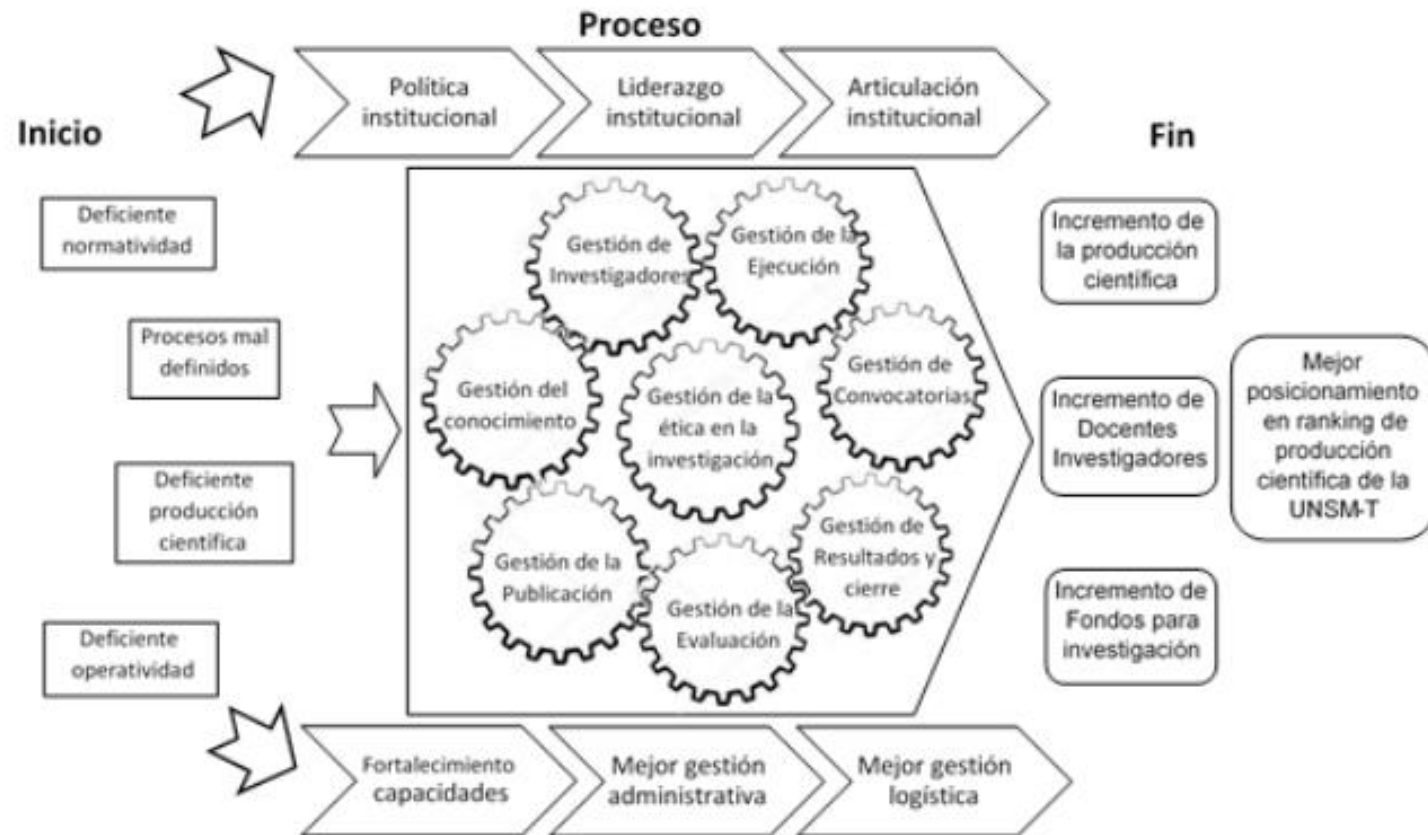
Proceso

Política institucional

Liderazgo institucional

Articulación institucional

Inicio

Fin

Deficiente normatividad

Procesos mal definidos

Deficiente producción científica

Deficiente operatividad

Gestión de Investigadores

Gestión de la Ejecución

Gestión del conocimiento

Gestión de la ética en la investigación

Gestión de Convocatorias

Gestión de la Publicación

Gestión de la Evaluación

Gestión de Resultados y cierre

Incremento de la producción científica

Incremento de Docentes Investigadores

Incremento de Fondos para investigación

Mejor posicionamiento en ranking de producción científica de la UNSM-T

Fortalecimiento capacidades

Mejor gestión administrativa

Mejor gestión logística